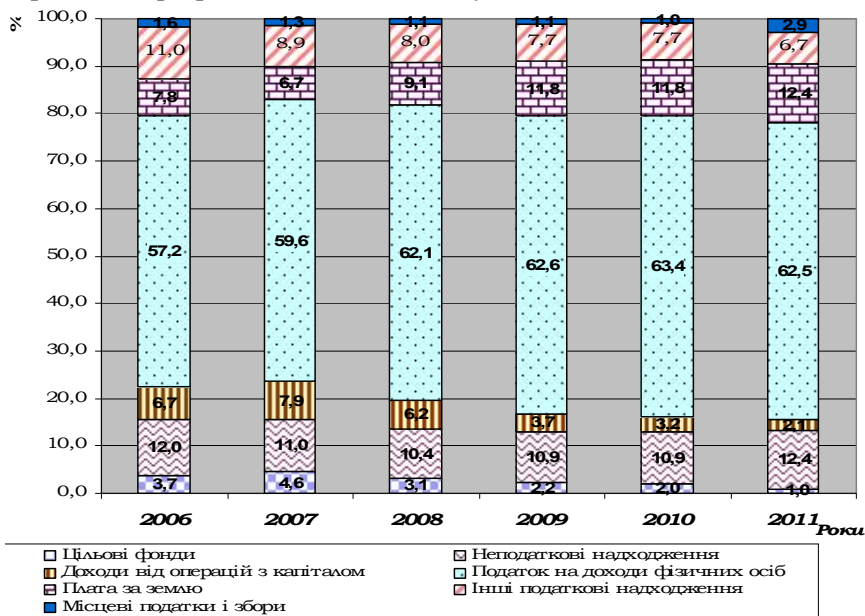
%

100,0
90,0
80,0
70,0
60,0
50,0
40,0
30,0
20,0
10,0
0,0

| | 2006 | 2007 | 2008 | 2009 | 2010 | 2011 |
|---|---|---|---|---|---|---|
| Місцеві податки і збори | 1,6 | 1,3 | 1,1 | 1,1 | 1,0 | 2,9 |
| Інші податкові надходження | 11,0 | 8,9 | 8,0 | 7,7 | 7,7 | 6,7 |
| Плата за землю | 7,8 | 6,7 | 9,1 | 11,8 | 11,8 | 12,4 |
| Податок на доходи фізичних осіб | 57,2 | 59,6 | 62,1 | 62,6 | 63,4 | 62,5 |
| Доходи від операцій з капіталом | 6,7 | 7,9 | 6,2 | 3,7 | 3,2 | 2,1 |
| Неподаткові надходження | 12,0 | 11,0 | 10,4 | 10,9 | 10,9 | 12,4 |
| Цільові фонди | 3,7 | 4,6 | 3,1 | 2,2 | 2,0 | 1,0 |

Роки

Цільові фонди
Неподаткові надходження
Доходи від операцій з капіталом
Податок на доходи фізичних осіб
Плата за землю
Інші податкові надходження
Місцеві податки і збори